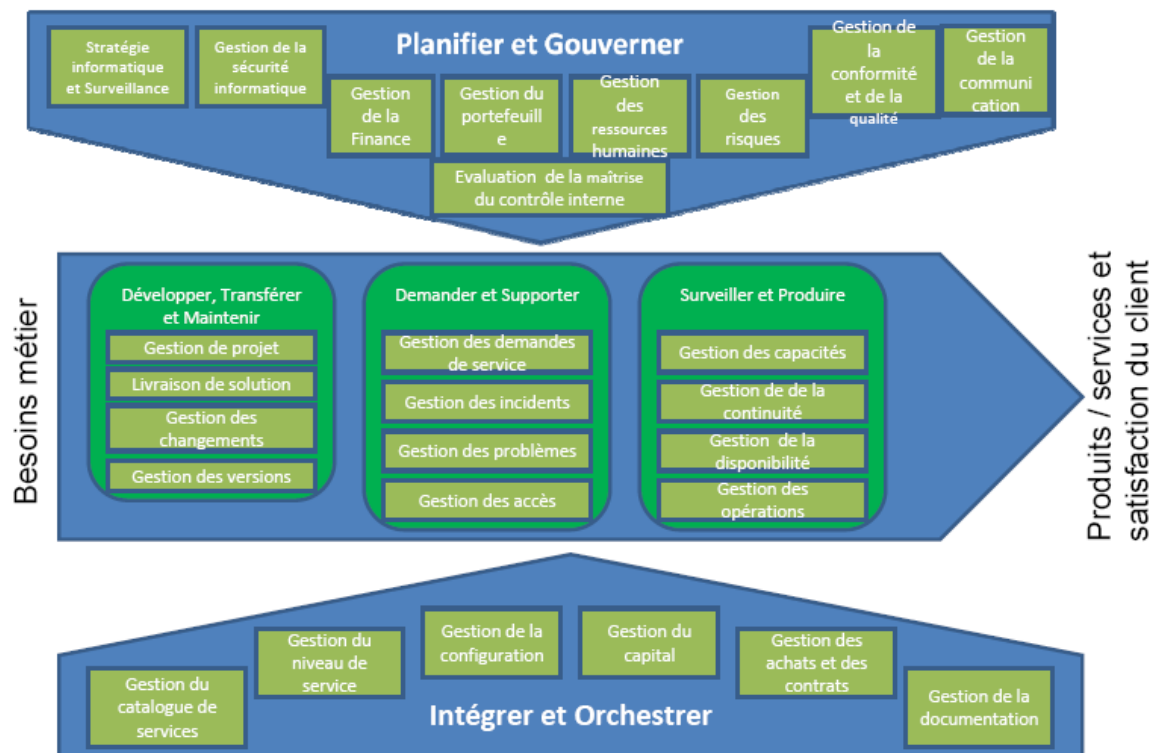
Planifier et Gouverner

Stratégie informatique et Surveillance

Gestion de la sécurité informatique

Gestion de la Finance

Gestion du portefeuille

Gestion des ressources humaines

Gestion des risques

Gestion de la conformité et de la qualité

Gestion de la communication

Evaluation de la maîtrise du contrôle interne

Besoins métier

Développer, Transférer et Maintenir

Gestion de projet

Livraison de solution

Gestion des changements

Gestion des versions

Demander et Supporter

Gestion des demandes de service

Gestion des incidents

Gestion des problèmes

Gestion des accès

Surveiller et Produire

Gestion des capacités

Gestion de de la continuité

Gestion de la disponibilité

Gestion des opérations

Produits / services et satisfaction du client

Gestion du catalogue de services

Gestion du niveau de service

Gestion de la configuration

Gestion du capital

Gestion des achats et des contrats

Gestion de la documentation

Intégrer et Orchestrer